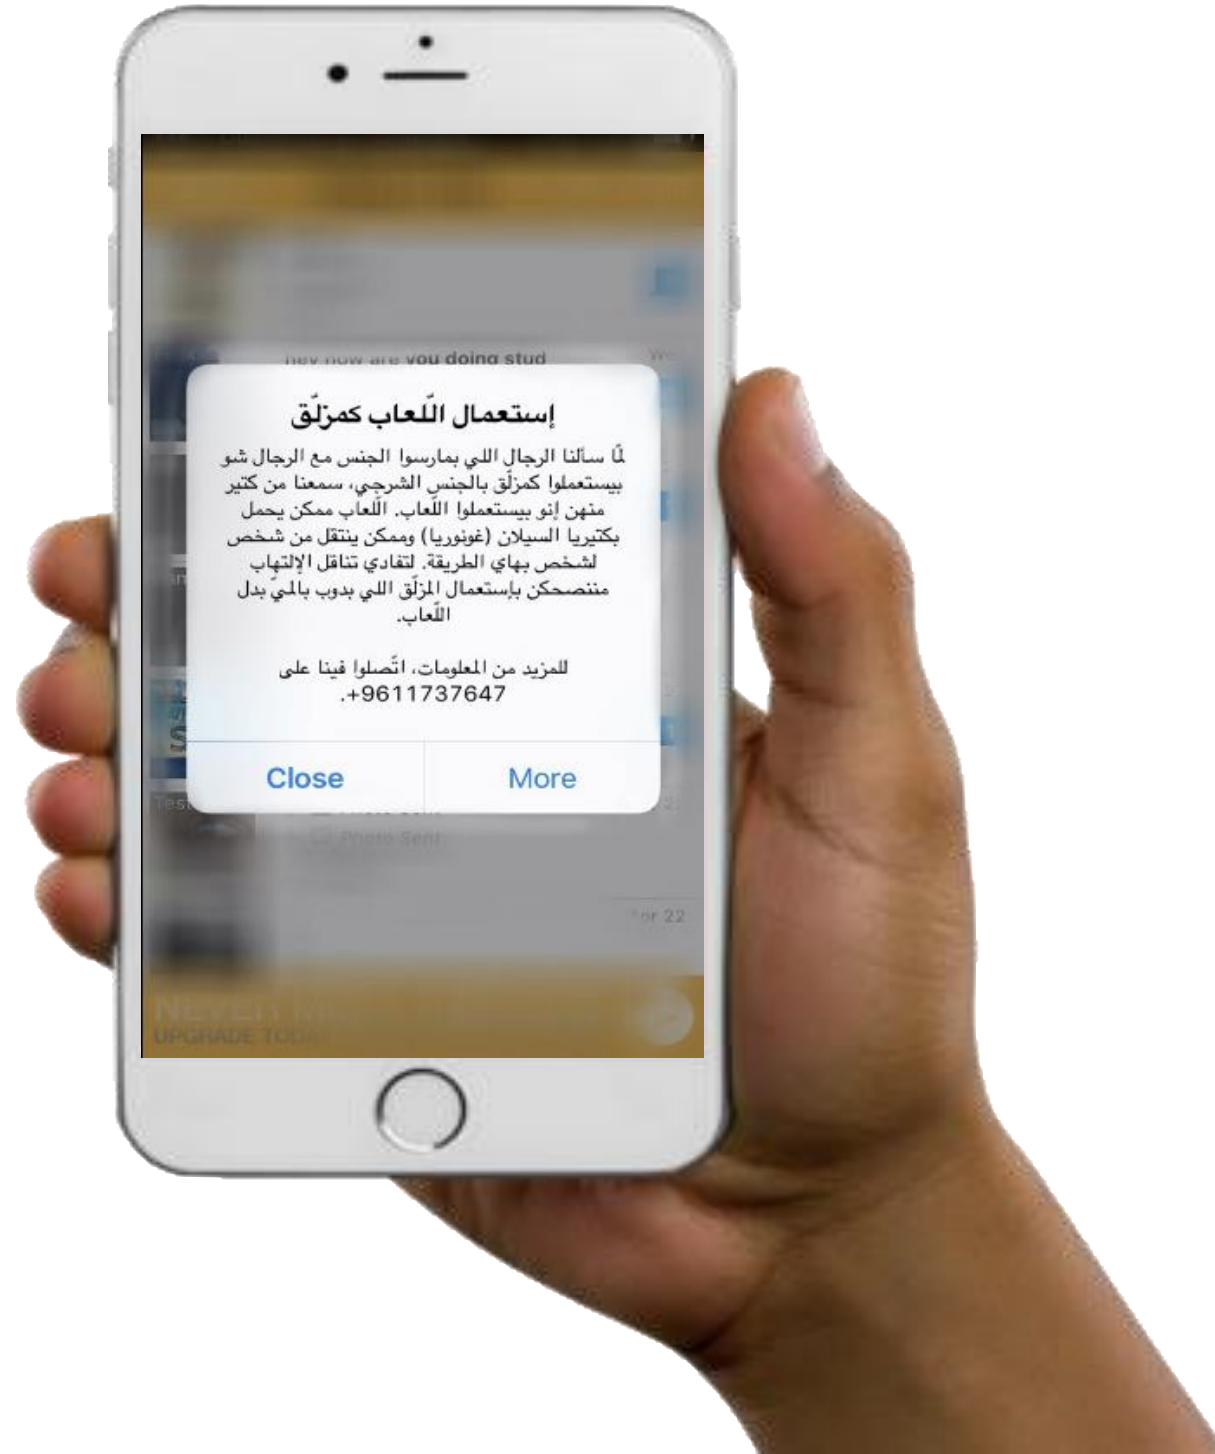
hey how are you doing stud

إستعمال اللّعاب كمزلّق

لمّا سألنا الرجال اللي بمارسوا الجنس مع الرجال شو بيستعملوا كمزلّق بالجنس الشرجي، سمعنا من كتير منهن إنو بيستعملوا اللّعاب. اللّعاب ممكن يحمل بكتيريا السيلان (غونوريا) وممكن ينتقل من شخص لشخص بهاي الطريقة. لتفادي تناقل الإلتهاب منتصحكن بإستعمال المزلّق اللي بدوب بالميّ بدل اللّعاب.

للمزيد من المعلومات، اتّصلوا فينا على +9611737647.

Close
More

Photo Sent

Apr 22

UPGRADE TODAY